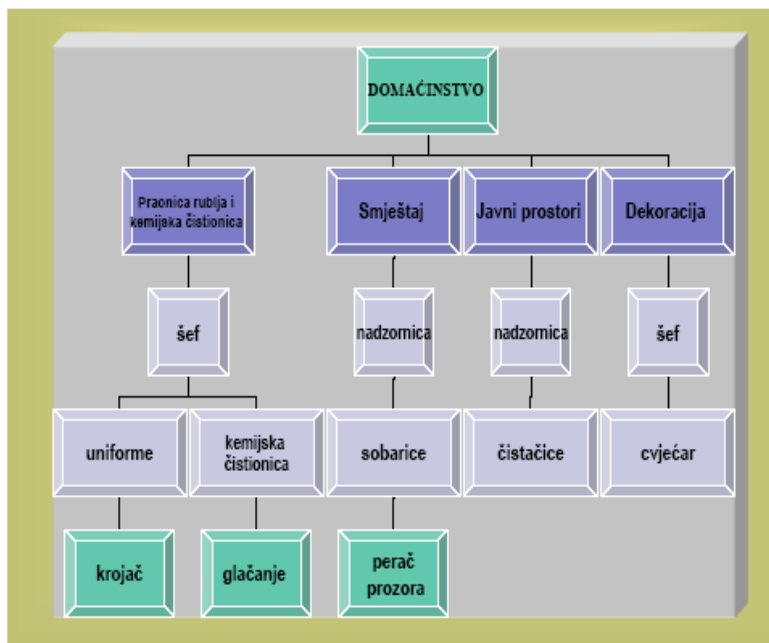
DOMAĆINSTVO

Praonica rublja i kemijska čistionica

šef

uniforme

krojač

kemijska čistionica

glačanje

Smještaj

nadzornica

sobarice

perač prozora

Javni prostori

nadzornica

čistačice

Dekoracija

šef

cvjećar